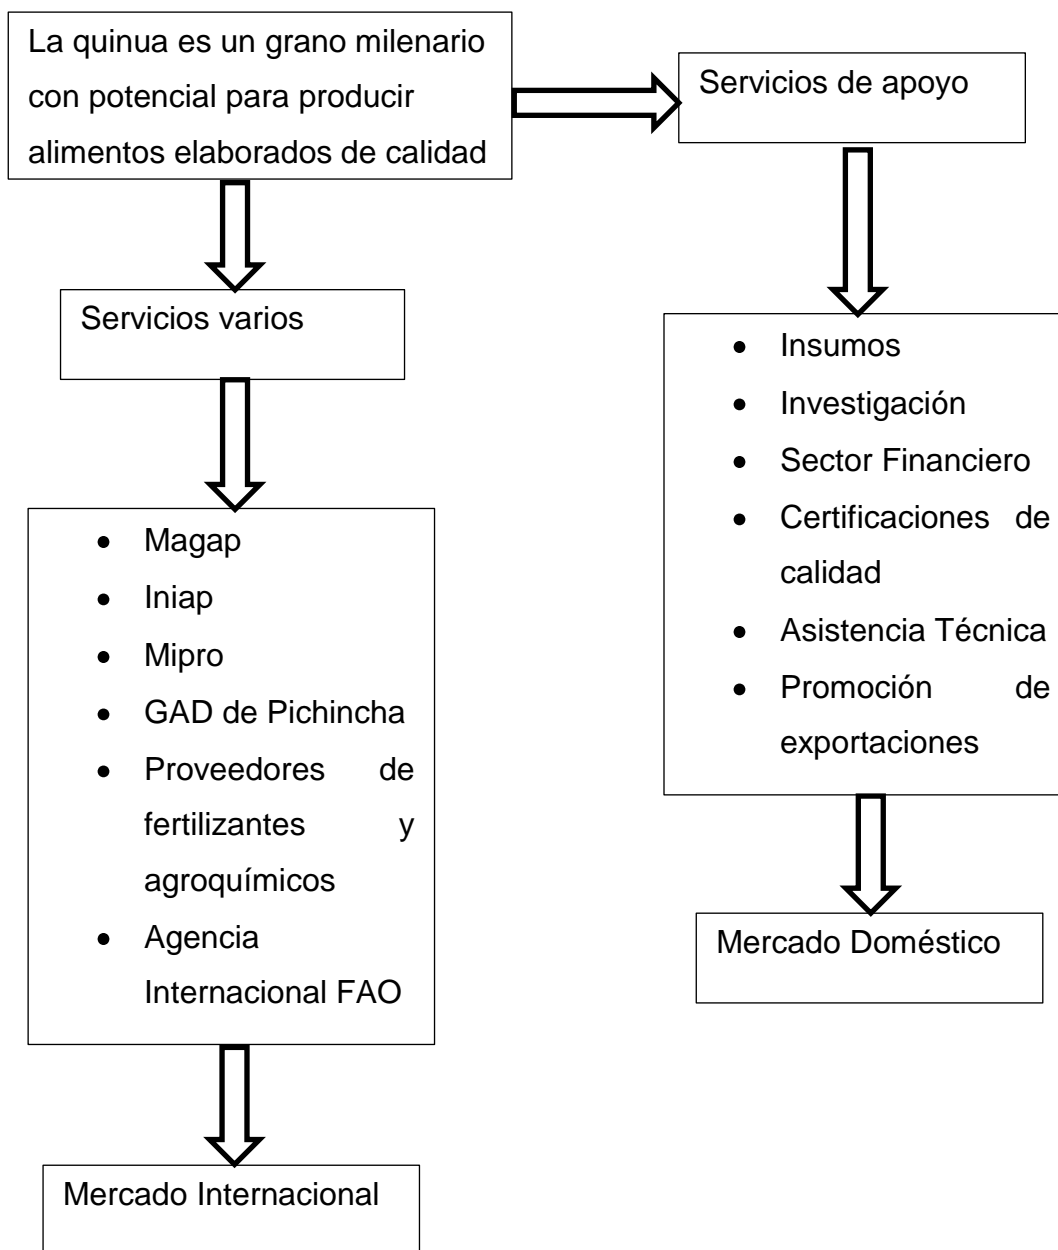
La quinua es un grano milenario con potencial para producir alimentos elaborados de calidad

Servicios de apoyo

Servicios varios

- Insumos
- Investigación
- Sector Financiero
- Certificaciones de calidad
- Asistencia Técnica
- Promoción de exportaciones

- Magap
- Iniap
- Mipro
- GAD de Pichincha
- Proveedores de fertilizantes y agroquímicos
- Agencia Internacional FAO

Mercado Doméstico

Mercado Internacional